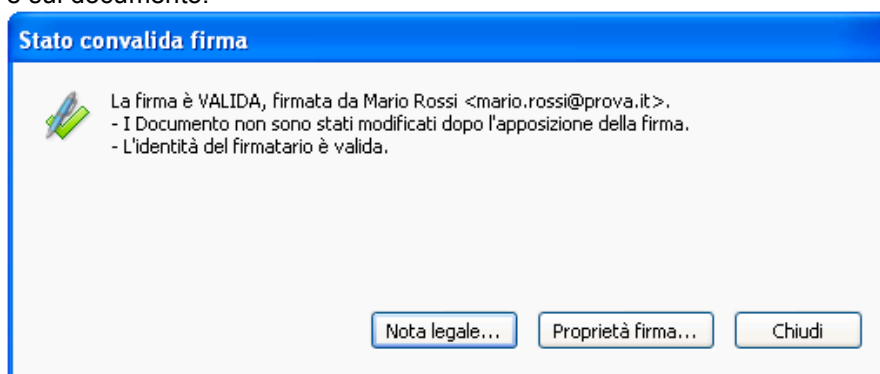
e sul documento.

Stato convalida firma

La firma è VALIDA, firmata da Mario Rossi <mario.rossi@prova.it>.
- I Documento non sono stati modificati dopo l'apposizione della firma.
- L'identità del firmatario è valida.

Nota legale...

Proprietà firma...

Chiudi